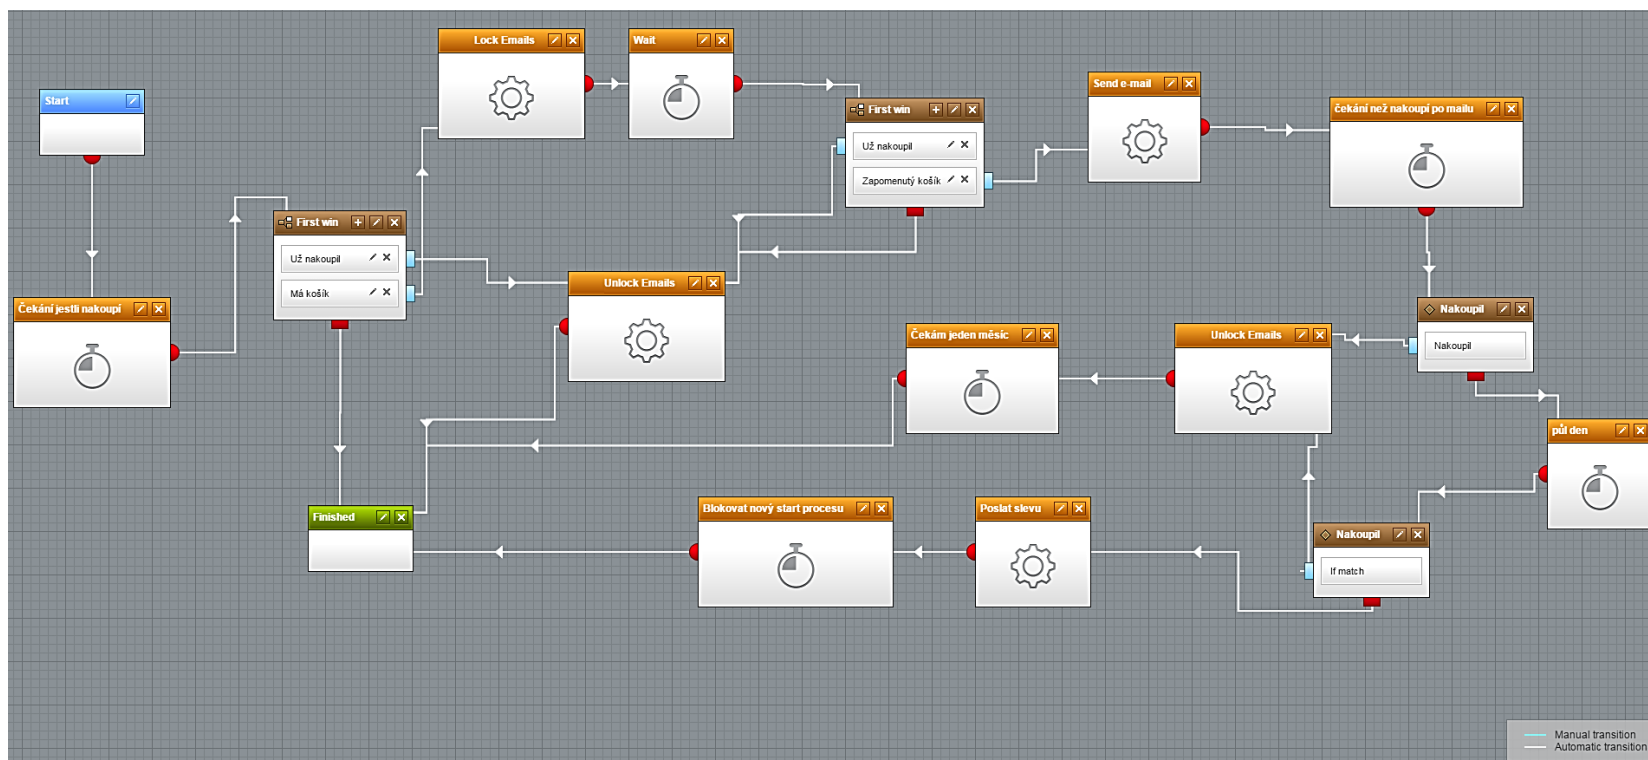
Start

Čekání jestli nakoupí

First win

Už nakoupil

Má košík

Lock Emails

Wait

Unlock Emails

First win

Už nakoupil

Zapomenutý košík

Send e-mail

čekání než nakoupí po mailu

Nakoupil

Nakoupil

Unlock Emails

Čekám jeden měsíc

půl den

Nakoupil

If match

Finished

Blokovat nový start procesu

Poslat slevu

Manual transition
Automatic transition